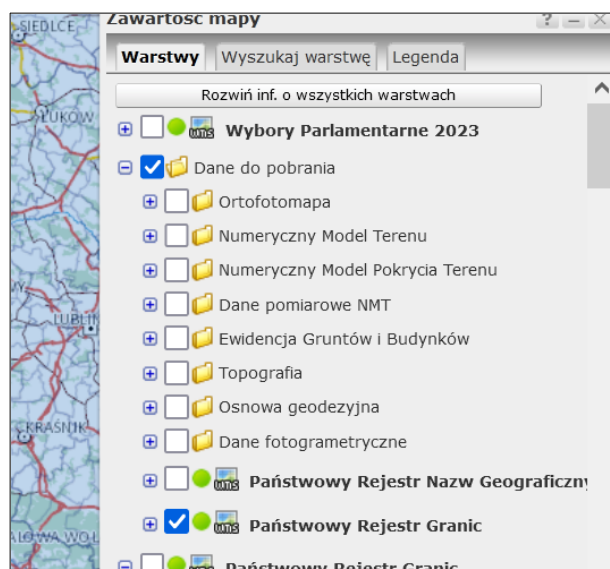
SIEDLCE
ŁUKÓW
LUBLIN
KRAŚNIK
ALOWA WOL

Zawartość mapy

? – ×

Warstwy | Wyszukaj warstwę | Legenda

Rozwiń inf. o wszystkich warstwach

Wybory Parlamentarne 2023
Dane do pobrania
Ortofotomapa
Numeryczny Model Terenu
Numeryczny Model Pokrycia Terenu
Dane pomiarowe NMT
Ewidencja Gruntów i Budynków
Topografia
Osnowa geodezyjna
Dane fotogrametryczne
Państwowy Rejestr Nazw Geograficzny
Państwowy Rejestr Granic
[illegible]